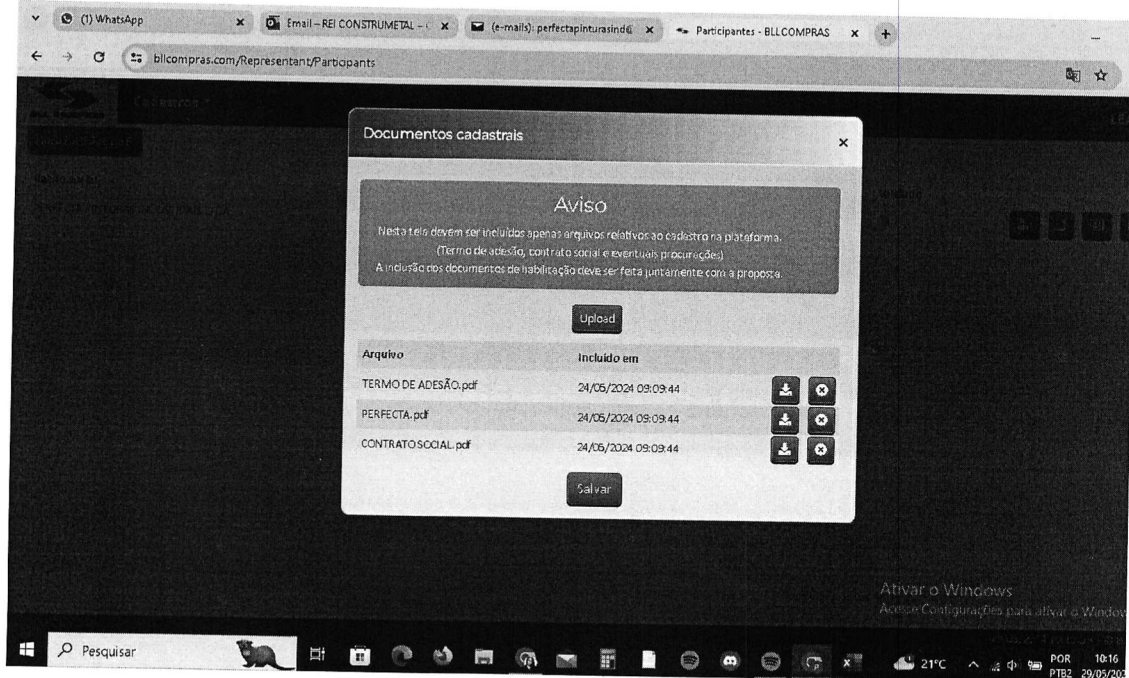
(1) WhatsApp
Email – REI CONSTRUMETAL – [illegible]
(e-mails): perfectapinturasind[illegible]
Participantes - BLLCOMPRAS
bllcompras.com/Representant/Participants

Cadastros

Documentos cadastrais

Aviso

Nesta tela devem ser incluídos apenas arquivos relativos ao cadastro na plataforma. (Termo de adesão, contrato social e eventuais procurações) A inclusão dos documentos de habilitação deve ser feita juntamente com a proposta.

Upload

| Arquivo | Incluído em |
|---|---|
| TERMO DE ADESÃO.pdf | 24/05/2024 09:09:44 |
| PERFECTA.pdf | 24/05/2024 09:09:44 |
| CONTRATO SOCIAL.pdf | 24/05/2024 09:09:44 |

Salvar

Ativar o Windows
Acesse Configurações para ativar o Windows.

Pesquisar
21°C
POR PTB2
10:16
29/05/20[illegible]